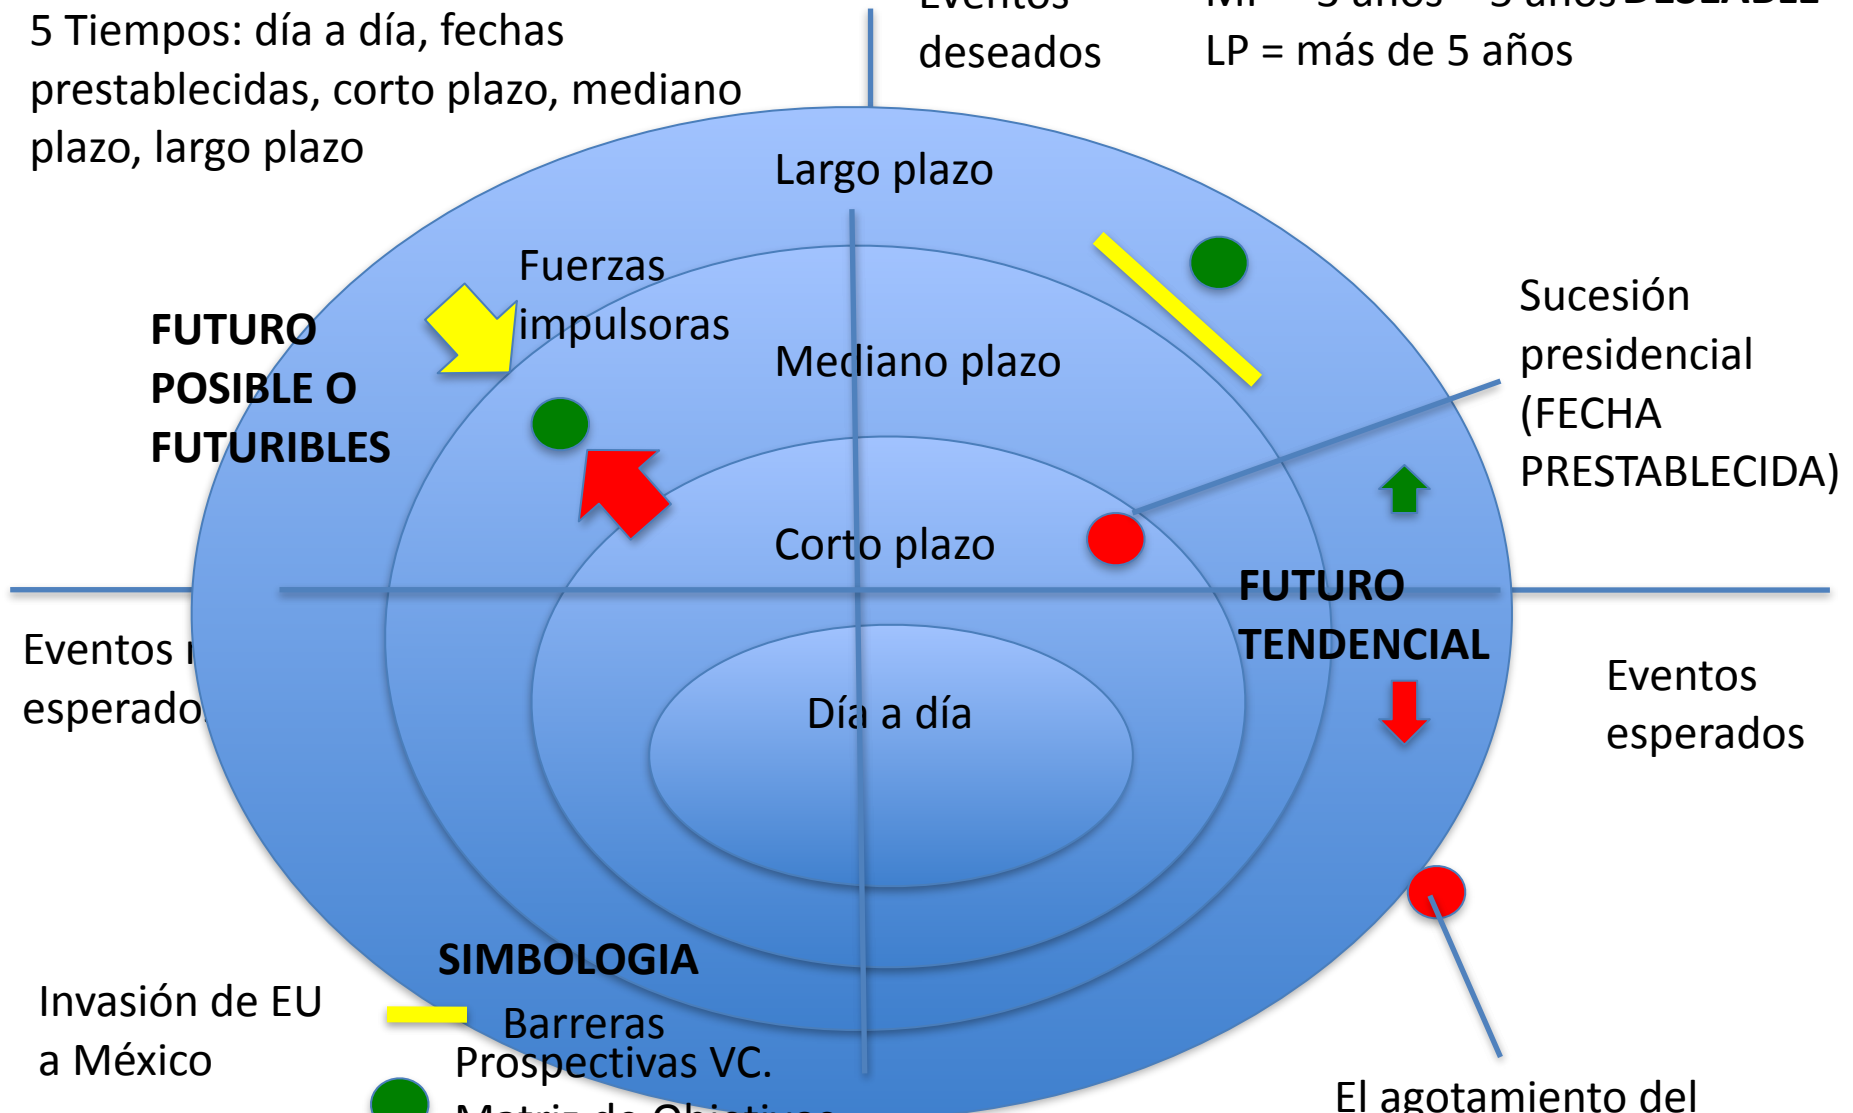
5 Tiempos: día a día, fechas prestablecidas, corto plazo, mediano plazo, largo plazo

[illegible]
deseados

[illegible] DESEABLE
LP = más de 5 años

Largo plazo

Fuerzas impulsoras

FUTURO POSIBLE O FUTURIBLES

Mediano plazo

Sucesión presidencial (FECHA PRESTABLECIDA)

Corto plazo

FUTURO TENDENCIAL

Eventos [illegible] esperado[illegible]

Día a día

Eventos esperados

SIMBOLOGIA

Invasión de EU a México

Barreras

Prospectivas VC.

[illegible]

El agotamiento del